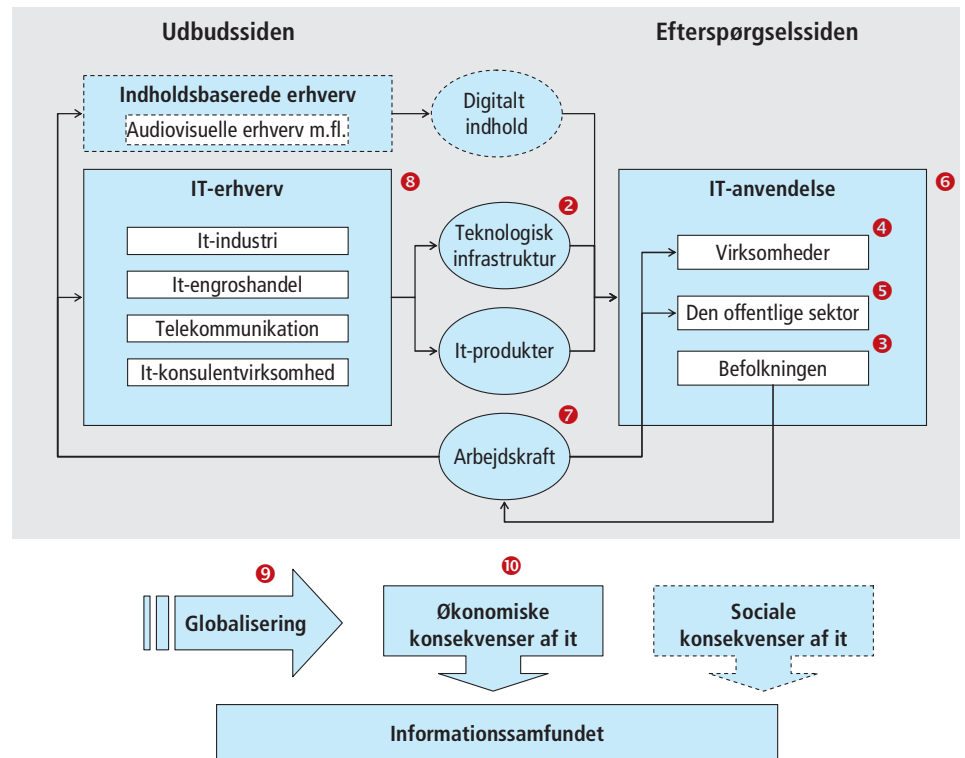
Udbudssiden

Efterspørgselssiden

Indholdsbaserede erhverv

Audiovisuelle erhverv m.fl.

Digitalt indhold

IT-erhverv

8

It-industri

It-engroshandel

Telekommunikation

It-konsulentvirksomhed

2

Teknologisk infrastruktur

It-produkter

IT-anvendelse

6

4

Virksomheder

5

Den offentlige sektor

3

Befolkningen

7

Arbejdskraft

9

Globalisering

10

Økonomiske konsekvenser af it

Sociale konsekvenser af it

Informationssamfundet